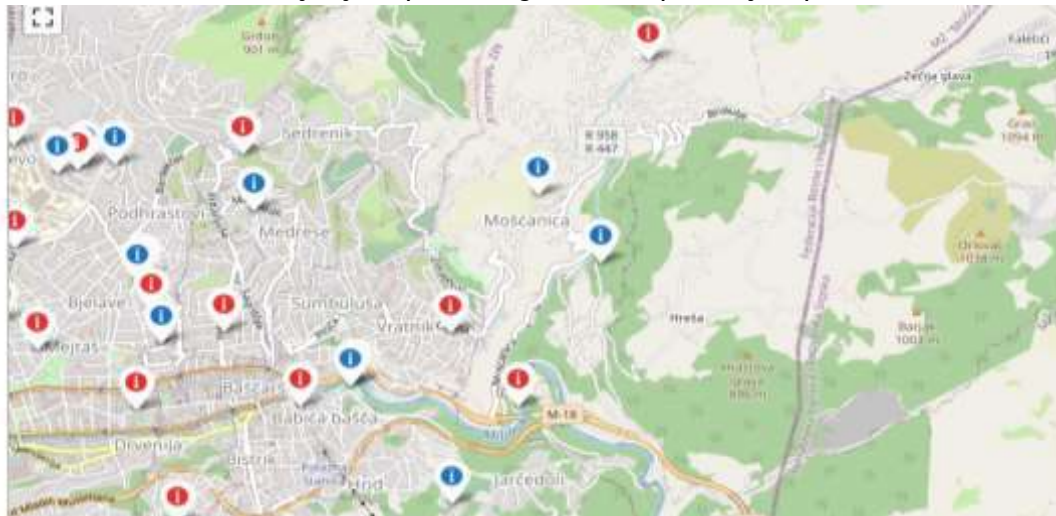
Gidon
901 m

Sedrenik

Podhrastovi

Medrese

Bjelave

Mejtaš

Sumbuluša

Vratnik

Baščaršija

Babića bašča

Drvenija

Bistrik

Hod

Jarčedoli

Mošćanica

R 958
R 447

Žečja glava

Kaletići

Grad
1094 m

Orlovac
1018 m

Hreša

Barjak
1003 m

Hrastova glava
896 m

M-18

Miljacka

Federacija Bosne i Hercegovine